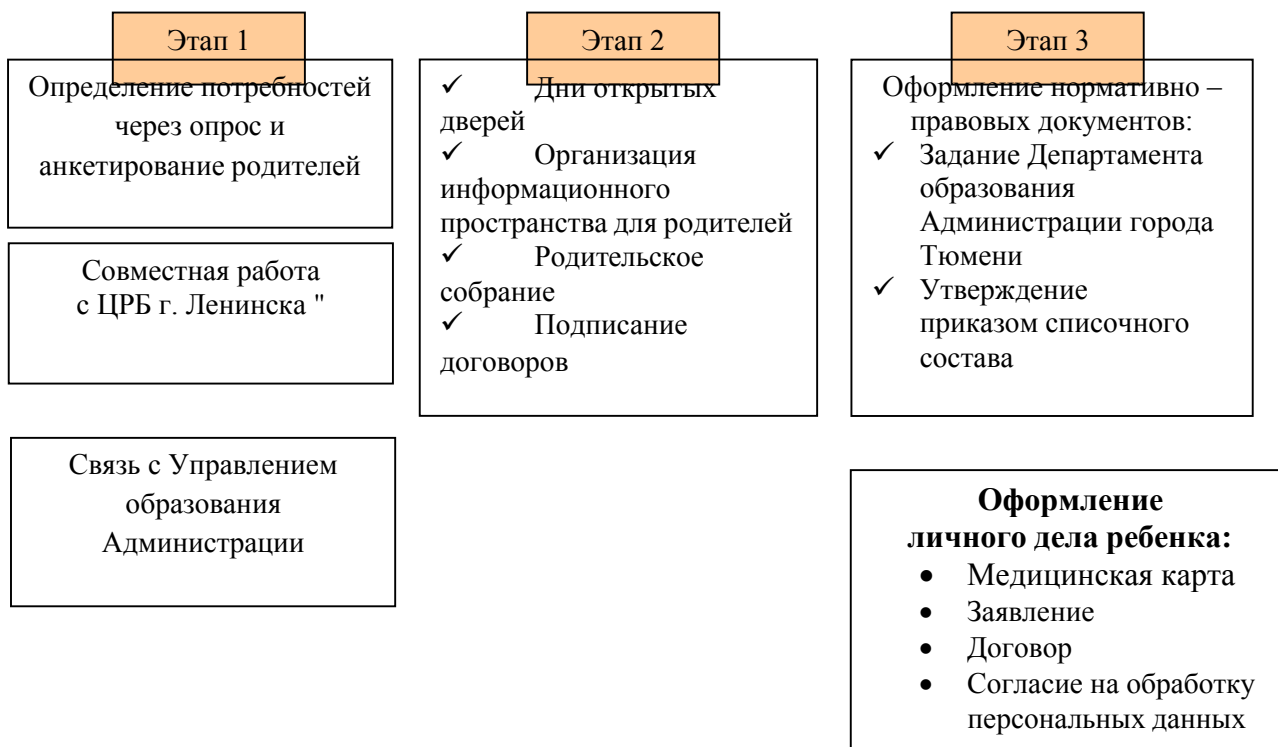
Этап 1

Определение потребностей через опрос и анкетирование родителей

Совместная работа с ЦРБ г. Ленинска "

Связь с Управлением образования Администрации

Этап 2

✓ Дни открытых дверей
✓ Организация информационного пространства для родителей
✓ Родительское собрание
✓ Подписание договоров

Этап 3

Оформление нормативно – правовых документов:
✓ Задание Департамента образования Администрации города Тюмени
✓ Утверждение приказом списочного состава

**Оформление личного дела ребенка:**
• Медицинская карта
• Заявление
• Договор
• Согласие на обработку персональных данных